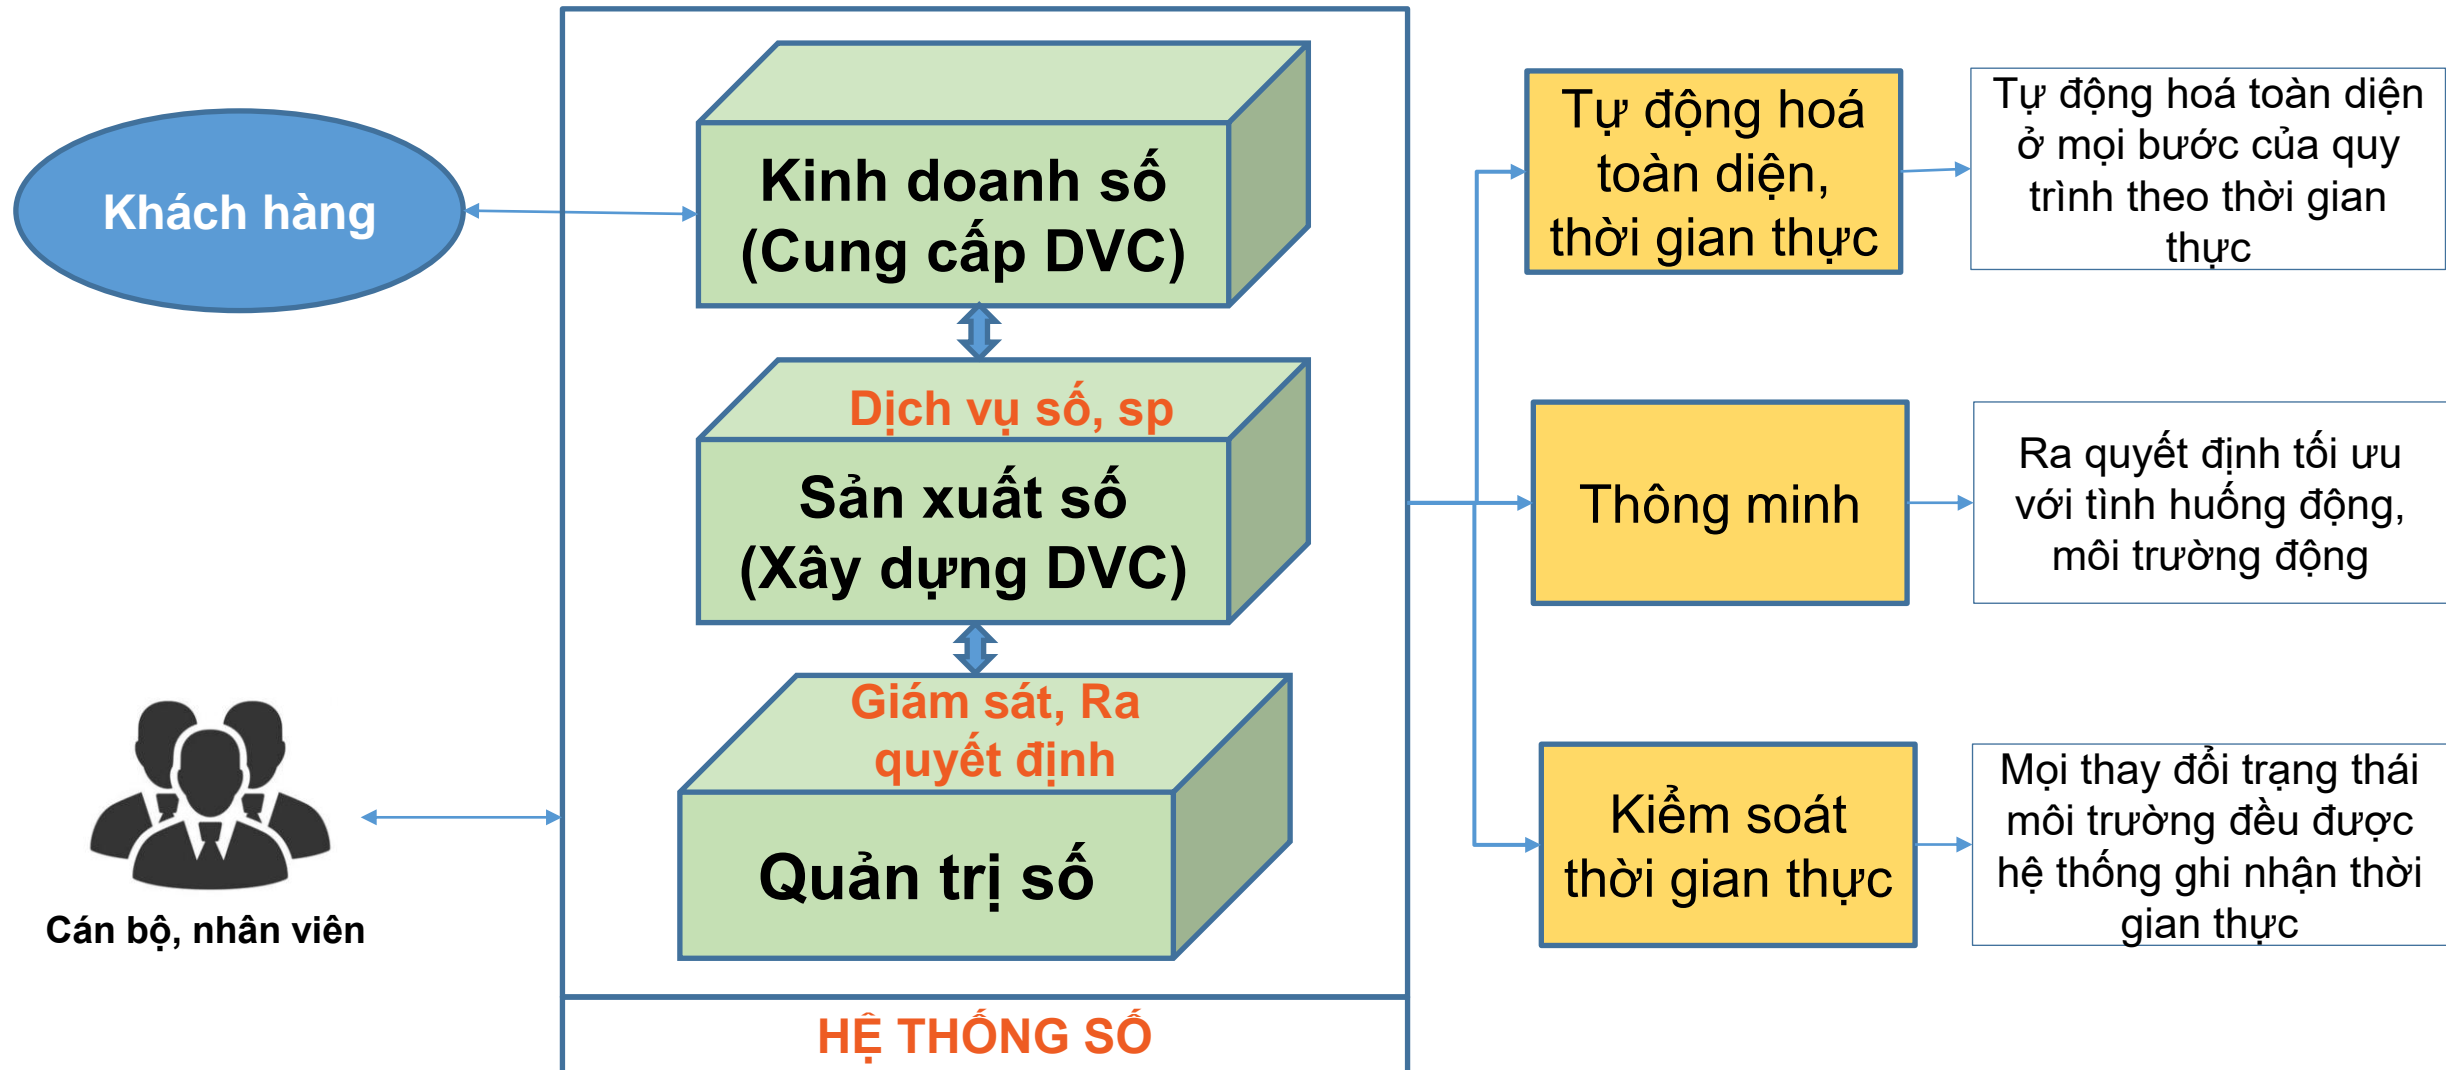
Khách hàng

Kinh doanh số (Cung cấp DVC)

Dịch vụ số, sp

Sản xuất số (Xây dựng DVC)

Giám sát, Ra quyết định

Quản trị số

HỆ THỐNG SỐ

Cán bộ, nhân viên

Tự động hoá toàn diện, thời gian thực

Tự động hoá toàn diện ở mọi bước của quy trình theo thời gian thực

Thông minh

Ra quyết định tối ưu với tình huống động, môi trường động

Kiểm soát thời gian thực

Mọi thay đổi trạng thái môi trường đều được hệ thống ghi nhận thời gian thực